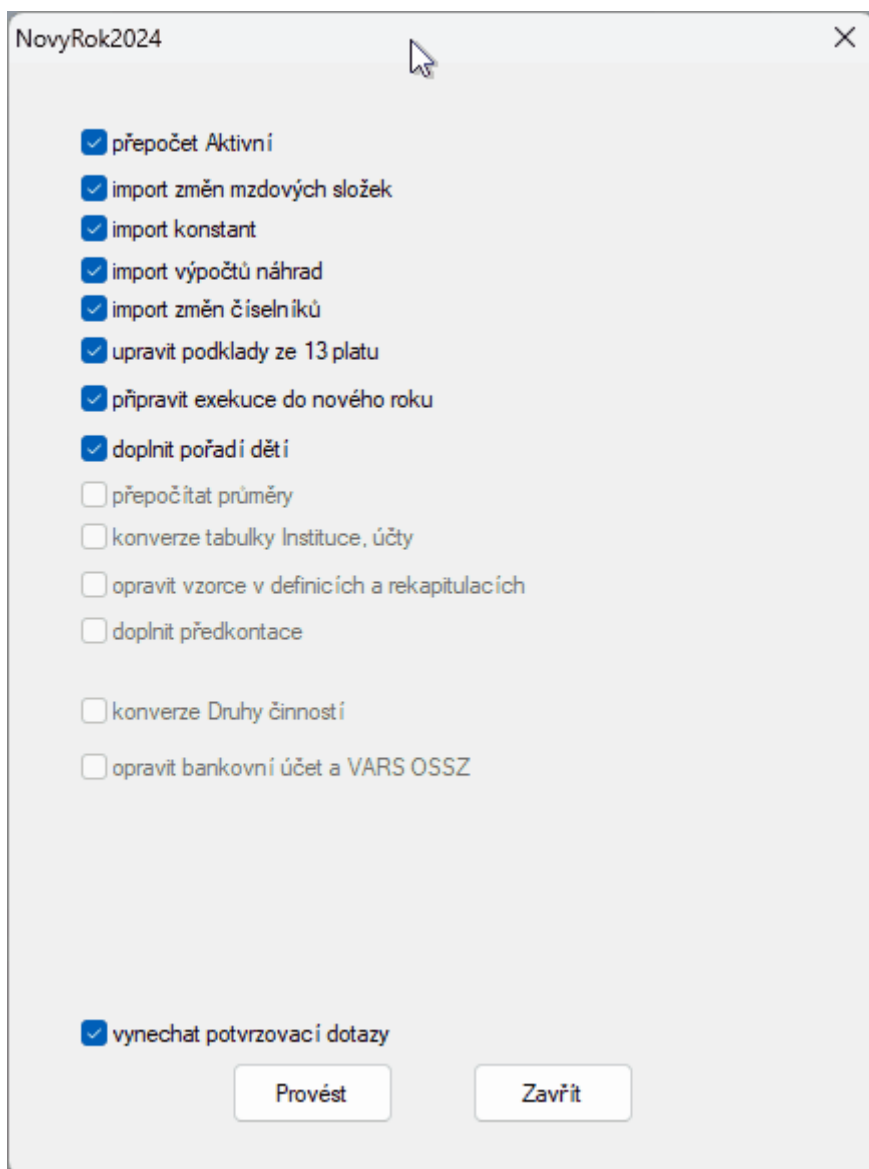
NovyRok2024

přepočet Aktivní
import změn mzdových složek
import konstant
import výpočtů náhrad
import změn číselníků
upravit podklady ze 13 platu
připravit exekuce do nového roku
doplnit pořadí dětí
přepočítat průměry
konverze tabulky Instituce, účty
opravit vzorce v definicích a rekapitulacích
doplnit předkontace

konverze Druhy činností

opravit bankovní účet a VARS OSSZ

vynechat potvrzovací dotazy

Provést
Zavřít